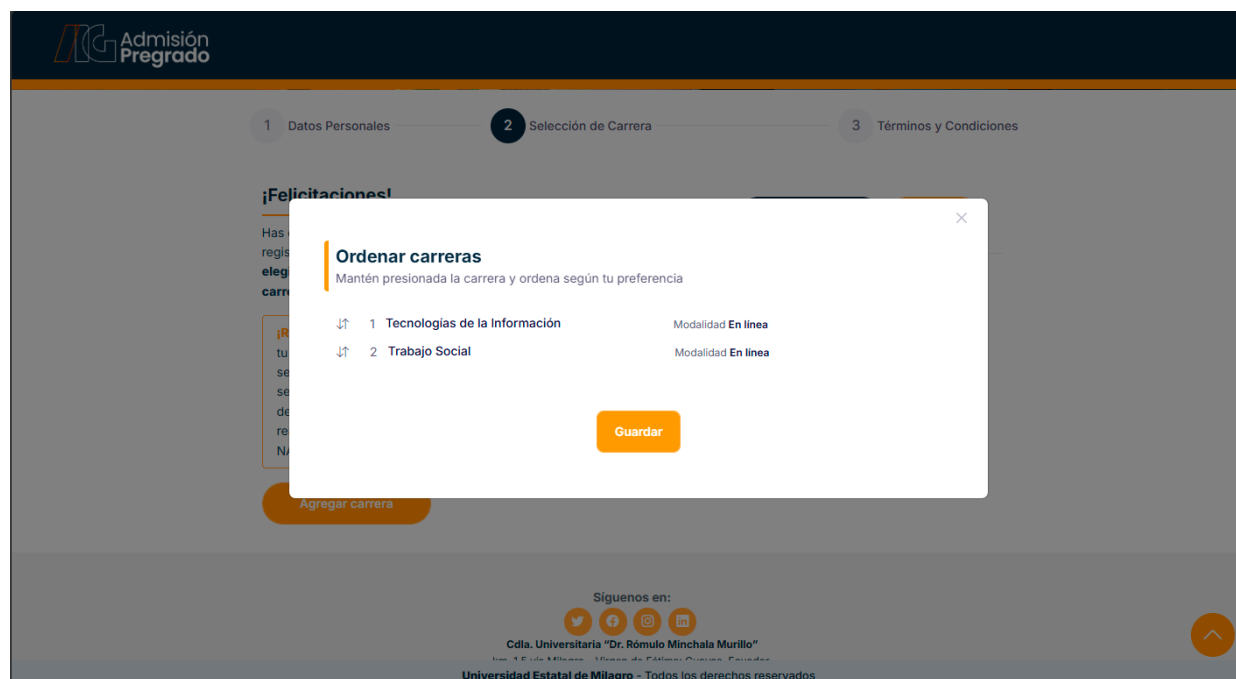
Admisión Pregrado

1 Datos Personales
2 Selección de Carrera
3 Términos y Condiciones

¡Felicitaciones!

Has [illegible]
regis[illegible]
eleg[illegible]
carr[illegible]

¡R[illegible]
tu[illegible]
se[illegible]
se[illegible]
de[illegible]
re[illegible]
N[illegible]

Agregar carrera

×

Ordenar carreras
Mantén presionada la carrera y ordena según tu preferencia

1 Tecnologías de la Información Modalidad En línea
2 Trabajo Social Modalidad En línea

Guardar

Síguenos en:

Cdla. Universitaria "Dr. Rómulo Minchala Murillo"
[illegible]
Universidad Estatal de Milagro - Todos los derechos reservados